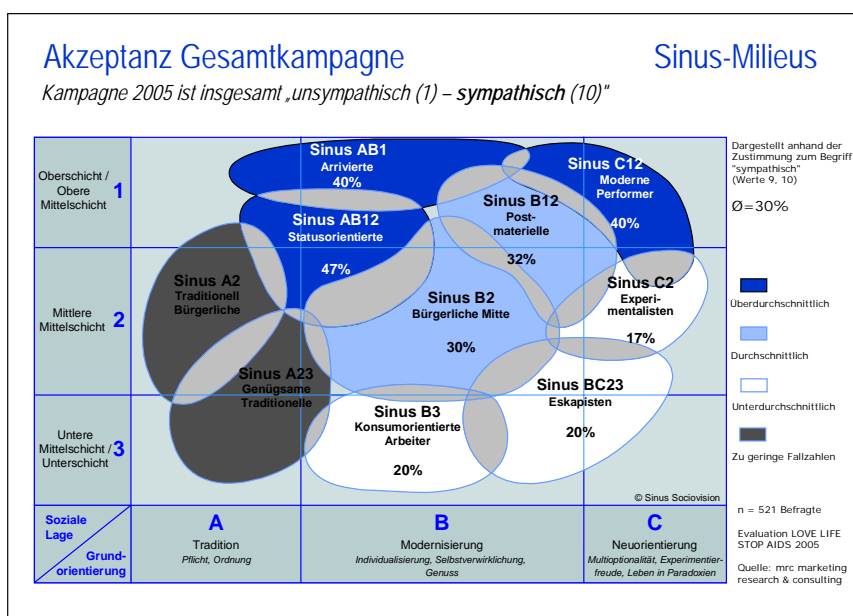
Akzeptanz Gesamtkampagne

Sinus-Milieus

Kampagne 2005 ist insgesamt „unsympathisch (1) – **sympathisch** (10)"

Oberschicht / Obere Mittelschicht **1**

Mittlere Mittelschicht **2**

Untere Mittelschicht / Unterschicht **3**

Sinus AB1
Arrivierte
40%

Sinus C12
Moderne Performer
40%

Sinus AB12
Statusorientierte
47%

Sinus B12
Post-materielle
32%

Sinus A2
Traditionell Bürgerliche

Sinus B2
Bürgerliche Mitte
30%

Sinus C2
Experi-mentalisten
17%

Sinus A23
Genügsame Traditionelle

Sinus BC23
Eskapisten
20%

Sinus B3
Konsumorientierte Arbeiter
20%

© Sinus Sociovision

Soziale Lage

Grund-orientierung

**A**
Tradition
Pflicht, Ordnung

**B**
Modernisierung
Individualisierung, Selbstverwirklichung, Genuss

**C**
Neuorientierung
Multioptionalität, Experimentierfreude, Leben in Paradoxien

Dargestellt anhand der Zustimmung zum Begriff "sympathisch" (Werte 9, 10)

Ø=30%

Überdurchschnittlich

Durchschnittlich

Unterdurchschnittlich

Zu geringe Fallzahlen

n = 521 Befragte

Evaluation LOVE LIFE STOP AIDS 2005

Quelle: mrc marketing research & consulting